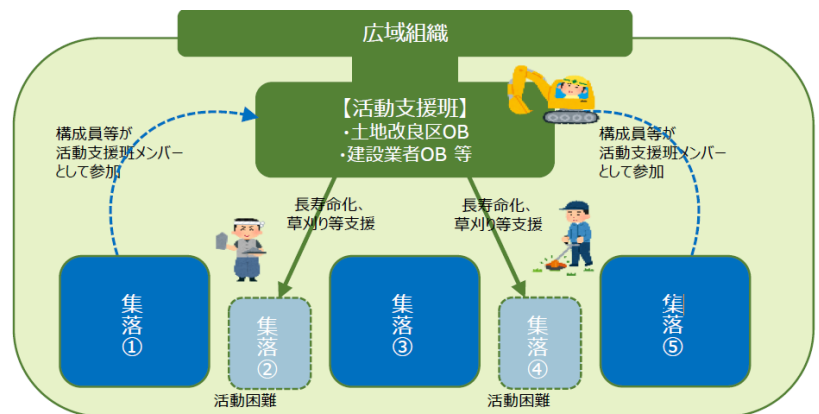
広域組織

【活動支援班】
・土地改良区OB
・建設業者OB 等

構成員等が活動支援班メンバーとして参加

構成員等が活動支援班メンバーとして参加

長寿命化、草刈り等支援

長寿命化、草刈り等支援

集落①

集落②

活動困難

集落③

集落④

活動困難

集落⑤